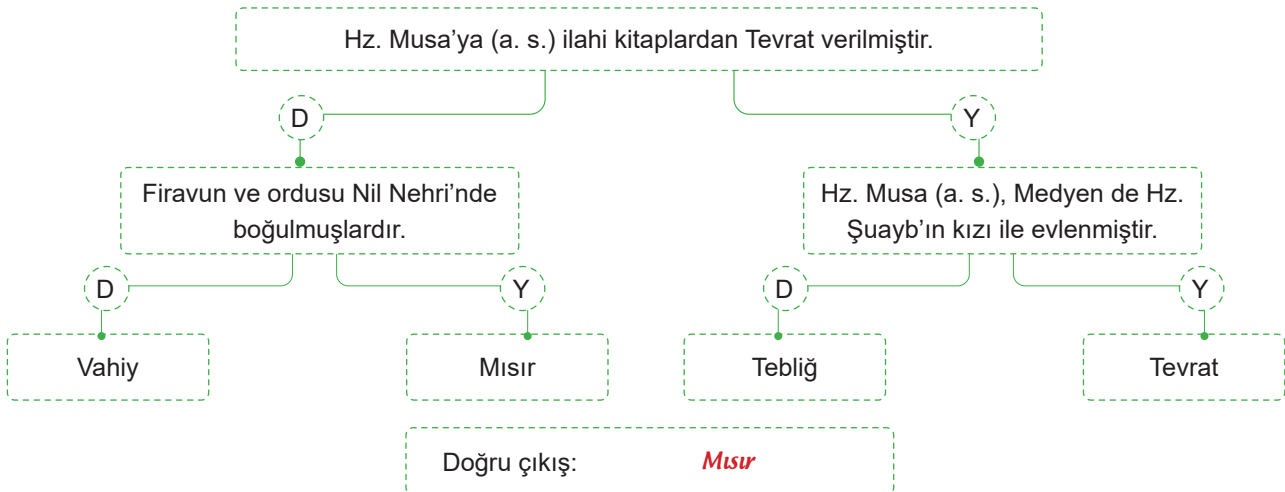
Hz. Musa’ya (a. s.) ilahi kitaplardan Tevrat verilmiştir.

D

Y

Firavun ve ordusu Nil Nehri’nde boğulmuşlardır.

Hz. Musa (a. s.), Medyen de Hz. Şuayb’ın kızı ile evlenmiştir.

D

Y

D

Y

Vahiy

Mısır

Tebliğ

Tevrat

Doğru çıkış: Mısır